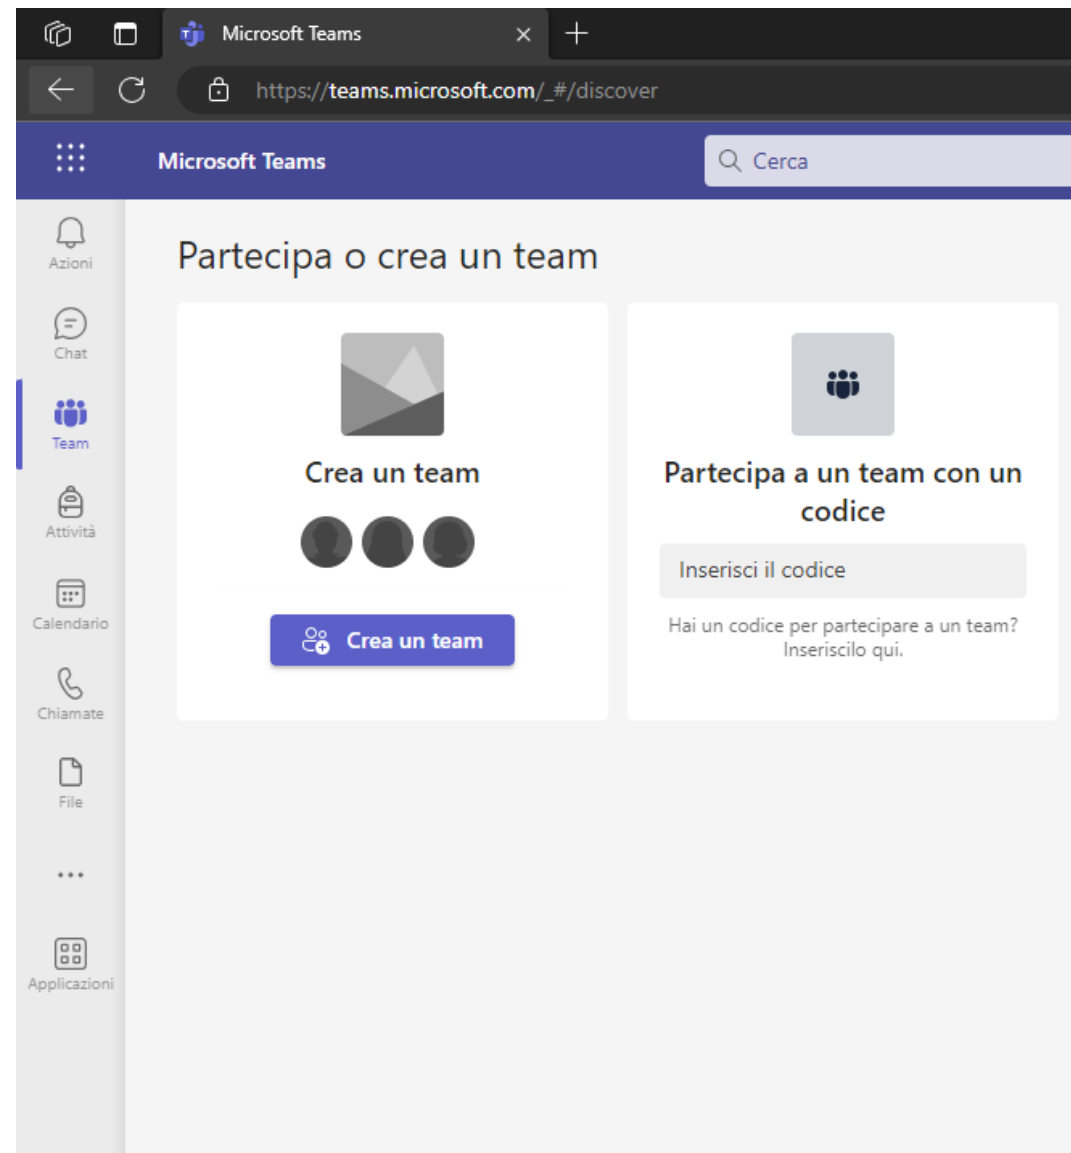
Microsoft Teams

https://teams.microsoft.com/_#/discover

Microsoft Teams

Cerca

Azioni

Chat

Team

Attività

Calendario

Chiamate

File

...

Applicazioni

Partecipa o crea un team

Crea un team

Crea un team

Partecipa a un team con un codice

Inserisci il codice

Hai un codice per partecipare a un team? Inseriscilo qui.